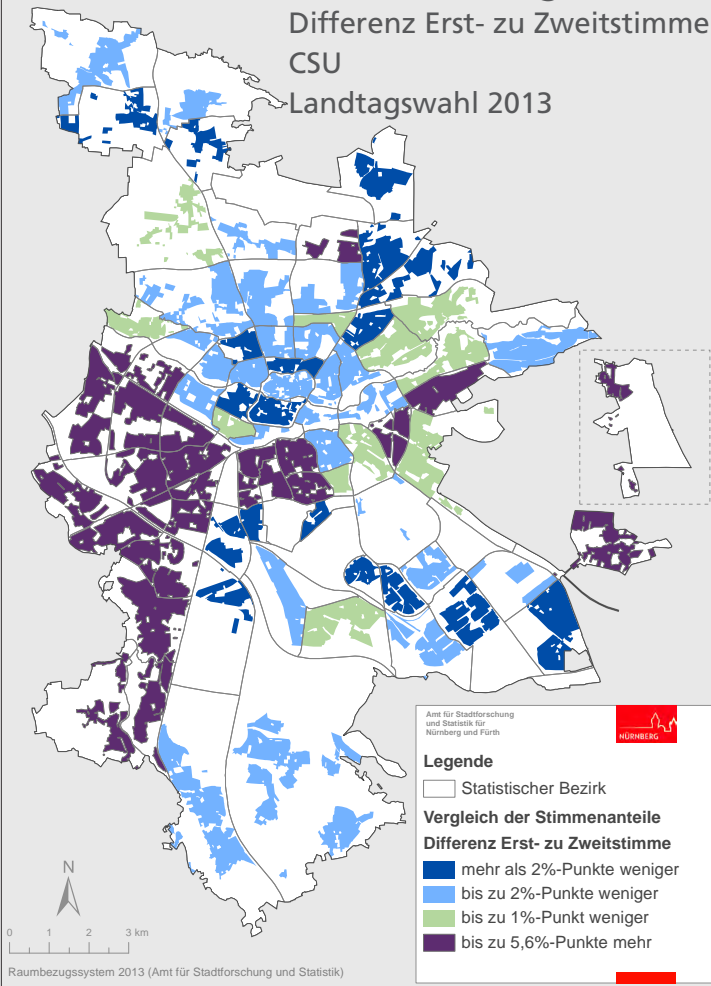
Differenz Erst- zu Zweitstimme
CSU
Landtagswahl 2013

Amt für Stadtforschung und Statistik für Nürnberg und Fürth

NÜRNBERG

Legende

Statistischer Bezirk

Vergleich der Stimmenanteile

Differenz Erst- zu Zweitstimme

mehr als 2%-Punkte weniger

bis zu 2%-Punkte weniger

bis zu 1%-Punkt weniger

bis zu 5,6%-Punkte mehr

N

0 1 2 3 km

Raumbezugssystem 2013 (Amt für Stadtforschung und Statistik)